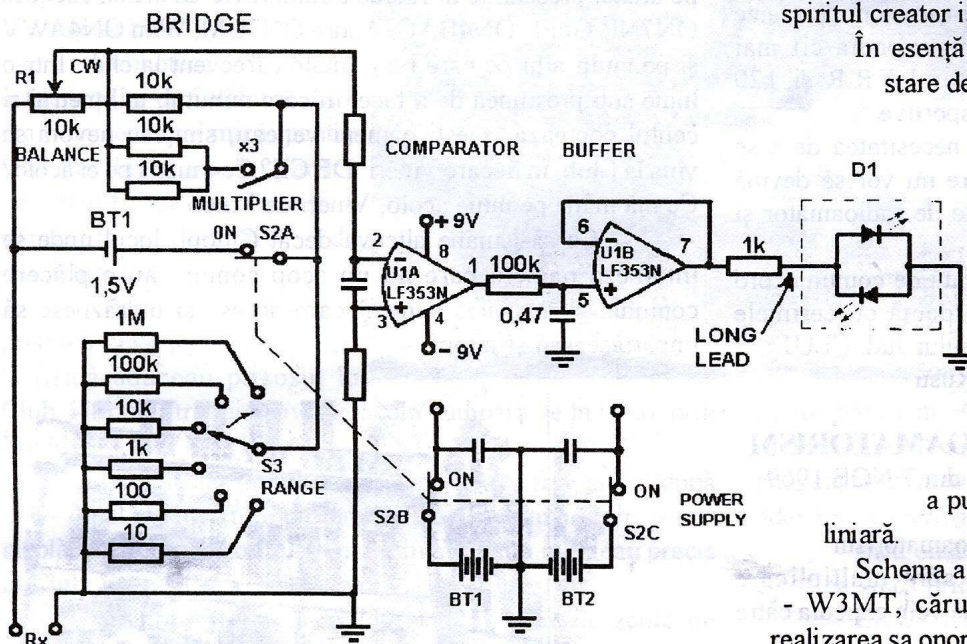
BRIDGE

R1 CW
10k
BALANCE
10k
10k
10k
x3
MULTIPLIER
BT1
1,5V
ON S2A
1M
100k
10k
1k
100
10
S3
RANGE
Rx

COMPARATOR
+9V
2 8
U1A
LF353N
3 4
-9V
1
100k
0,47
5

BUFFER
6
U1B
LF353N
7
1k
LONG
LEAD
D1

ON
S2B
ON
S2C
POWER
SUPPLY
BT1 BT2

spiritul creator i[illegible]
În esenţă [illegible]
stare de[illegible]

a pu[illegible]
liniară.
Schema a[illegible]
W3MT, căru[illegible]
realizarea sa opor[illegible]